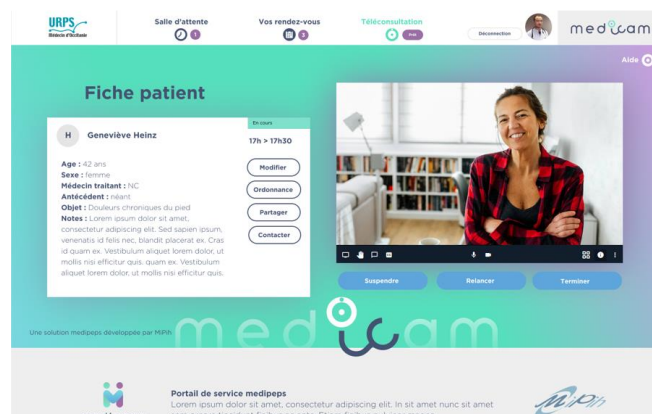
URPS Médecins d'Occitanie

Salle d'attente 1

Vos rendez-vous 3

Téléconsultation Prêt

Déconnexion

medicam

Aide

Fiche patient

H Geneviève Heinz

En cours

17h > 17h30

Age : 42 ans
Sexe : femme
Médecin traitant : NC
Antécédent : néant
Objet : Douleurs chroniques du pied
Notes : Lorem ipsum dolor sit amet, consectetur adipiscing elit. Sed sapien ipsum, venenatis id felis nec, blandit placerat ex. Cras id quam ex. Vestibulum aliquet lorem dolor, ut mollis nisi efficitur quis, quam ex. Vestibulum aliquet lorem dolor, ut mollis nisi efficitur quis.

Modifier

Ordonnance

Partager

Contacter

Suspendre

Relancer

Terminer

Une solution medipeps développée par MiPih

medicam

Portail de service medipeps

Lorem ipsum dolor sit amet, consectetur adipiscing elit. In sit amet nunc sit amet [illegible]

MiPih